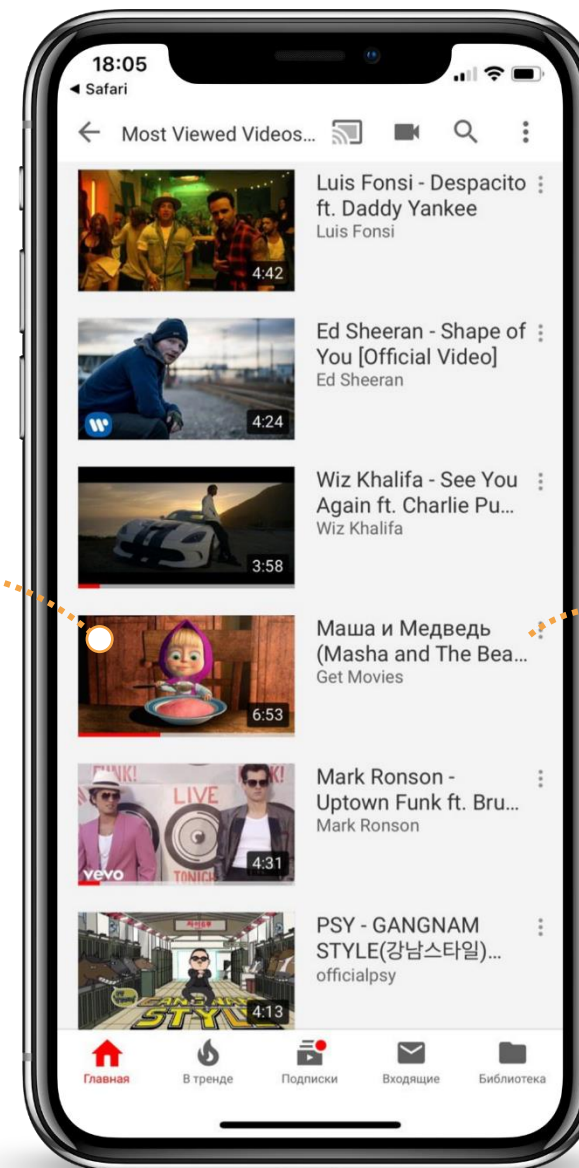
18:05
◂ Safari

Most Viewed Videos...

4:42
Luis Fonsi - Despacito ft. Daddy Yankee
Luis Fonsi

4:24
Ed Sheeran - Shape of You [Official Video]
Ed Sheeran

3:58
Wiz Khalifa - See You Again ft. Charlie Pu...
Wiz Khalifa

6:53
Маша и Медведь (Masha and The Bea...
Get Movies

FUNK!
LIVE
vevo
TONIC
4:31
Mark Ronson - Uptown Funk ft. Bru...
Mark Ronson

4:13
PSY - GANGNAM STYLE(강남스타일)...
officialpsy

Главная
В тренде
Подписки
Входящие
Библиотека